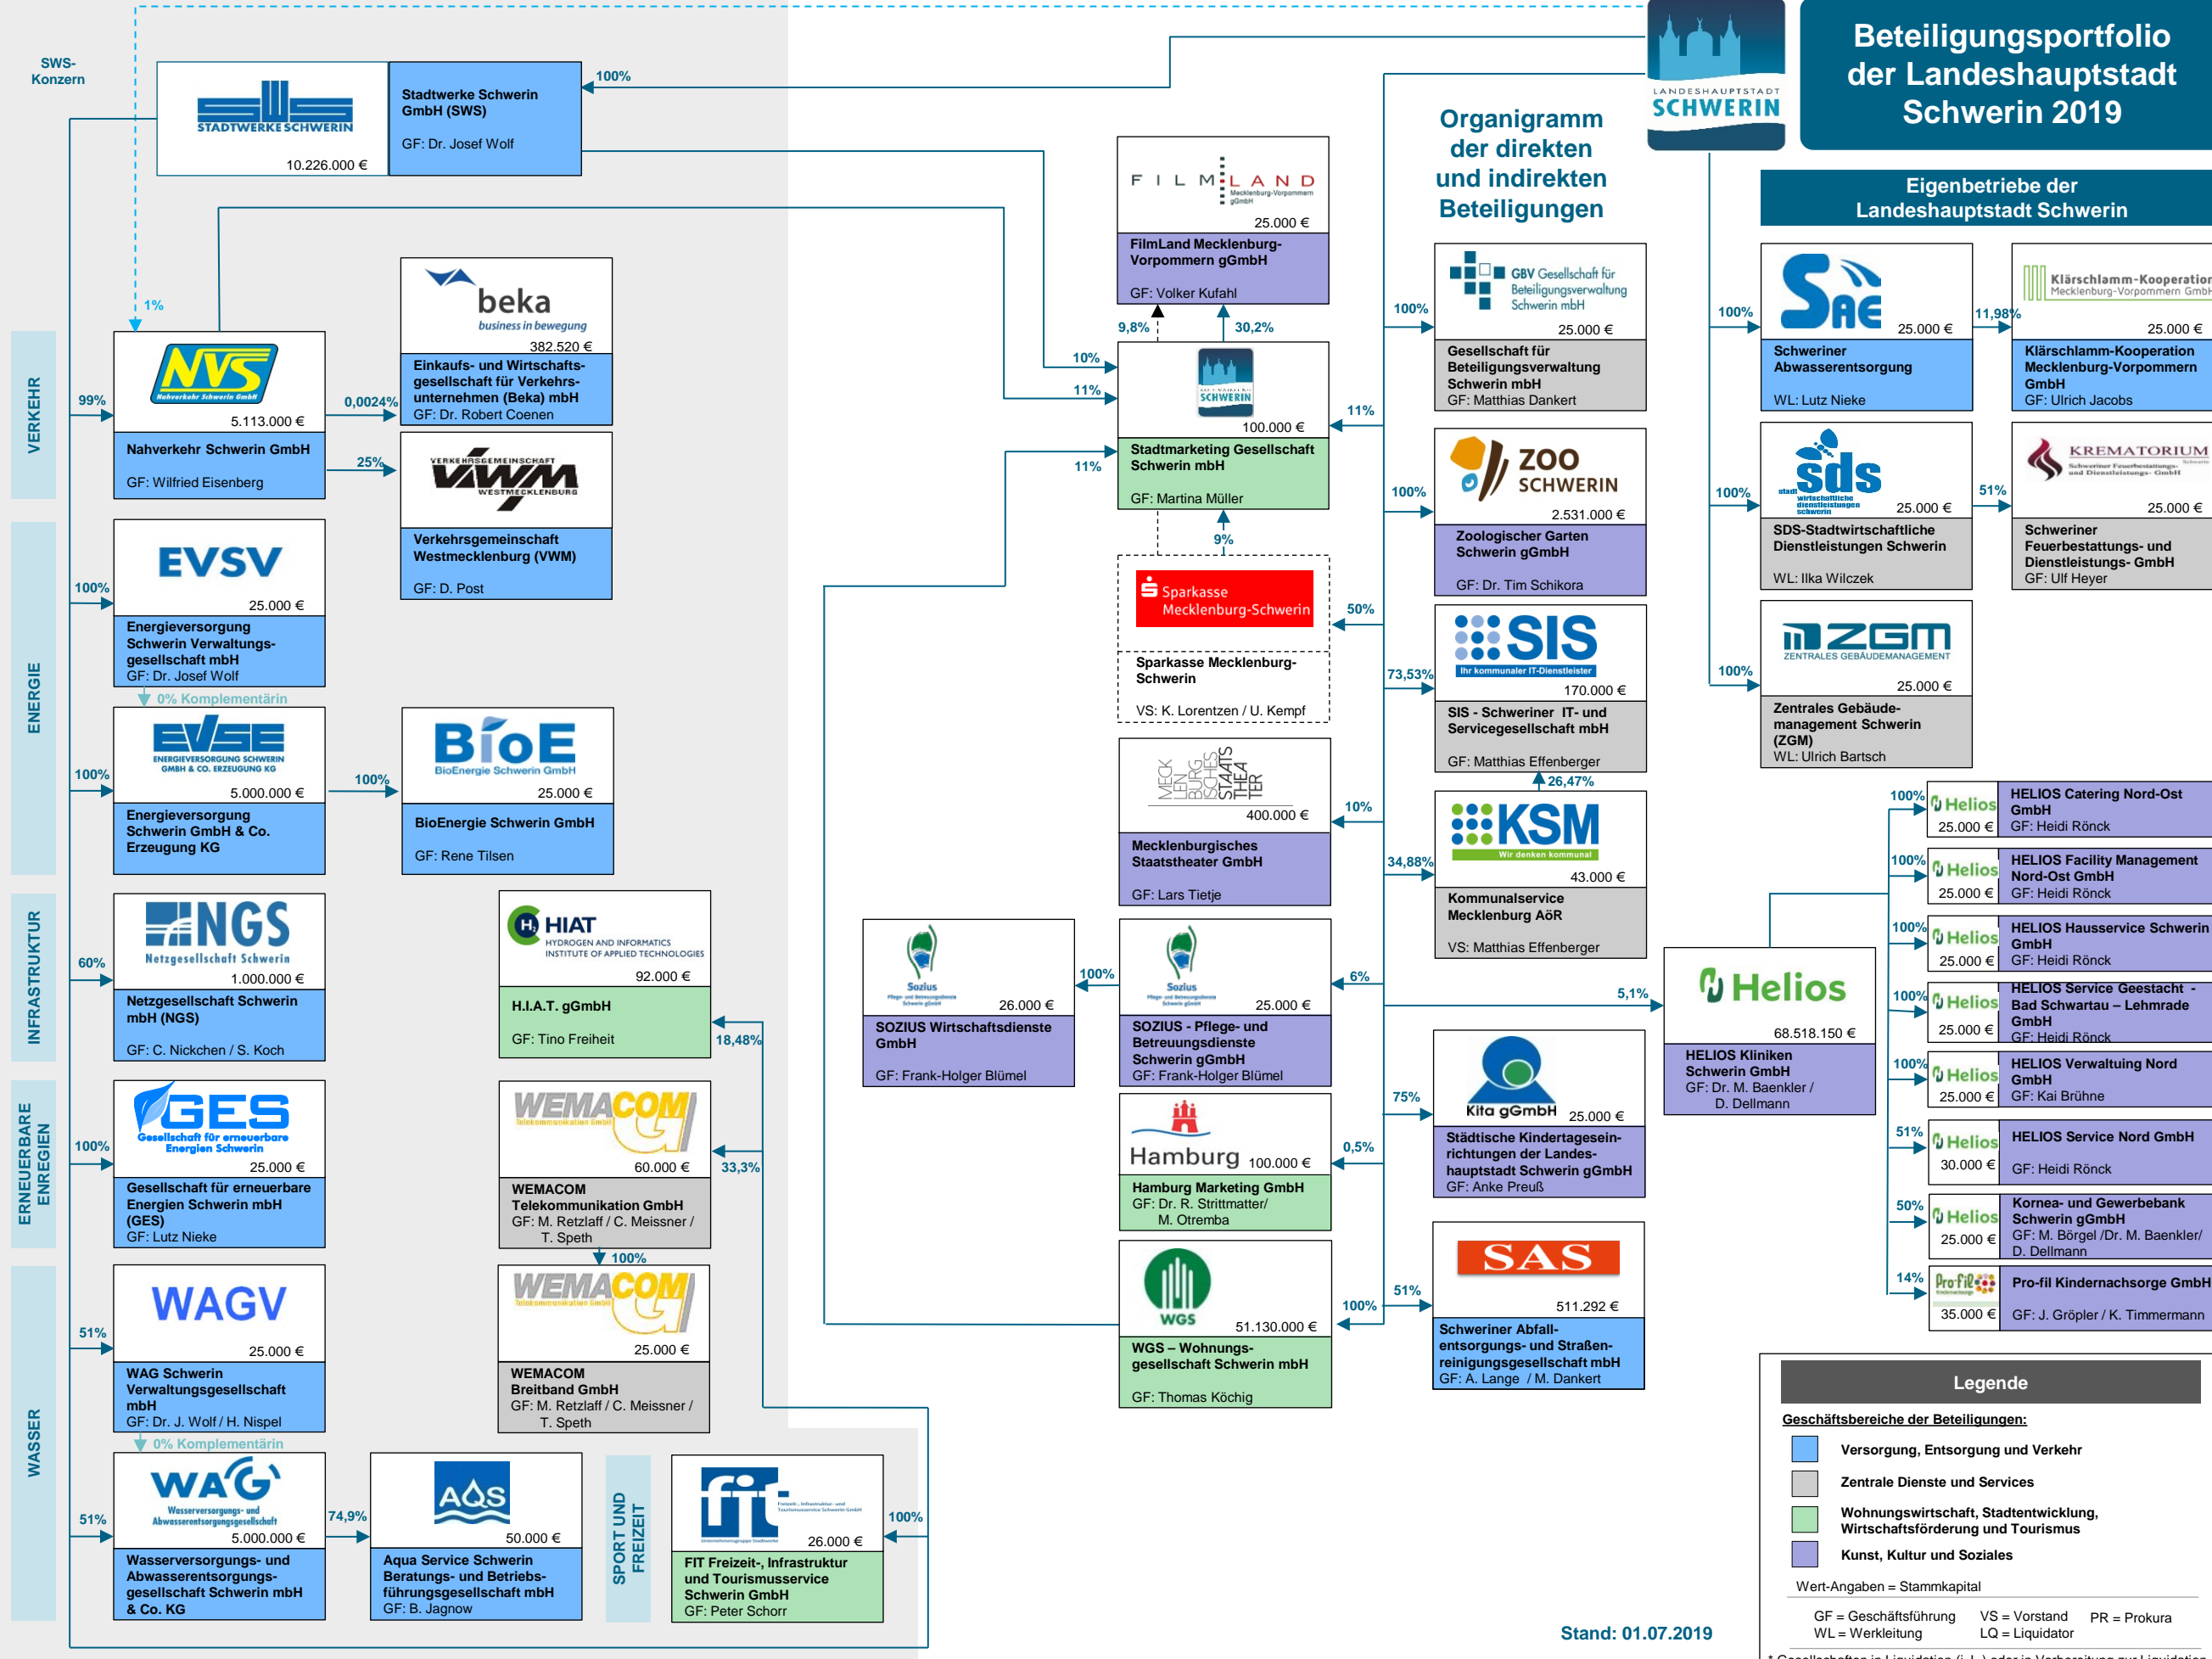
Beteiligungsportfolio der Landeshauptstadt Schwerin 2019

LANDESHAUPTSTADT SCHWERIN

Organigramm der direkten und indirekten Beteiligungen

SWS-Konzern

STADTWERKE SCHWERIN
10.226.000 €
Stadtwerke Schwerin GmbH (SWS)
GF: Dr. Josef Wolf
100%

1%

VERKEHR

99%
NVS Nahverkehr Schwerin GmbH
5.113.000 €
Nahverkehr Schwerin GmbH
GF: Wilfried Eisenberg

0,0024%
beka business in bewegung
382.520 €
Einkaufs- und Wirtschaftsgesellschaft für Verkehrsunternehmen (Beka) mbH
GF: Dr. Robert Coenen

25%
VERKEHRSGEMEINSCHAFT VWM WESTMECKLENBURG
Verkehrsgemeinschaft Westmecklenburg (VWM)
GF: D. Post

ENERGIE

100%
EVSV
25.000 €
Energieversorgung Schwerin Verwaltungsgesellschaft mbH
GF: Dr. Josef Wolf

0% Komplementärin

100%
EVSE ENERGIEVERSORGUNG SCHWERIN GMBH & CO. ERZEUGUNG KG
5.000.000 €
Energieversorgung Schwerin GmbH & Co. Erzeugung KG

100%
BioE BioEnergie Schwerin GmbH
25.000 €
BioEnergie Schwerin GmbH
GF: Rene Tilsen

INFRASTRUKTUR

60%
NGS Netzgesellschaft Schwerin
1.000.000 €
Netzgesellschaft Schwerin mbH (NGS)
GF: C. Nickchen / S. Koch

HIAT HYDROGEN AND INFORMATICS INSTITUTE OF APPLIED TECHNOLOGIES
92.000 €
H.I.A.T. gGmbH
GF: Tino Freiheit
18,48%

ERNEUERBARE ENERGIEN

100%
GES Gesellschaft für erneuerbare Energien Schwerin
25.000 €
Gesellschaft für erneuerbare Energien Schwerin mbH (GES)
GF: Lutz Nieke

WEMACOM Telekommunikation GmbH
60.000 €
WEMACOM Telekommunikation GmbH
GF: M. Retzlaff / C. Meissner / T. Speth
33,3%

100%
WEMACOM Telekommunikation GmbH
25.000 €
WEMACOM Breitband GmbH
GF: M. Retzlaff / C. Meissner / T. Speth

WASSER

51%
WAGV
25.000 €
WAG Schwerin Verwaltungsgesellschaft mbH
GF: Dr. J. Wolf / H. Nispel

0% Komplementärin

51%
WAG Wasserversorgungs- und Abwasserentsorgungsgesellschaft
5.000.000 €
Wasserversorgungs- und Abwasserentsorgungsgesellschaft Schwerin mbH & Co. KG

74,9%
AQS
50.000 €
Aqua Service Schwerin Beratungs- und Betriebsführungsgesellschaft mbH
GF: B. Jagnow

SPORT UND FREIZEIT

100%
fit Freizeit-, Infrastruktur- und Tourismusservice Schwerin GmbH
26.000 €
FIT Freizeit-, Infrastruktur und Tourismusservice Schwerin GmbH
GF: Peter Schorr

FILMLAND Mecklenburg-Vorpommern gGmbH
25.000 €
FilmLand Mecklenburg-Vorpommern gGmbH
GF: Volker Kufahl

9,8%
30,2%
10%
11%
11%

SCHWERIN
100.000 €
Stadtmarketing Gesellschaft Schwerin mbH
GF: Martina Müller
11%

9%
Sparkasse Mecklenburg-Schwerin
Sparkasse Mecklenburg-Schwerin
VS: K. Lorentzen / U. Kempf
50%

MECKLENBURGISCHES STAATSTHEATER
400.000 €
Mecklenburgisches Staatstheater GmbH
GF: Lars Tietje
10%

Sozius
26.000 €
SOZIUS Wirtschaftsdienste GmbH
GF: Frank-Holger Blümel
100%

Sozius
25.000 €
SOZIUS - Pflege- und Betreuungsdienste Schwerin gGmbH
GF: Frank-Holger Blümel
6%

Hamburg
100.000 €
Hamburg Marketing GmbH
GF: Dr. R. Strittmatter/ M. Otremba
0,5%

WGS
51.130.000 €
WGS – Wohnungsgesellschaft Schwerin mbH
GF: Thomas Köchig
100%

100%
GBV Gesellschaft für Beteiligungsverwaltung Schwerin mbH
25.000 €
Gesellschaft für Beteiligungsverwaltung Schwerin mbH
GF: Matthias Dankert

100%
ZOO SCHWERIN
2.531.000 €
Zoologischer Garten Schwerin gGmbH
GF: Dr. Tim Schikora

73,53%
SIS Ihr kommunaler IT-Dienstleister
170.000 €
SIS - Schweriner IT- und Servicegesellschaft mbH
GF: Matthias Effenberger

26,47%
34,88%
KSM Wir denken kommunal
43.000 €
Kommunalservice Mecklenburg AöR
VS: Matthias Effenberger

5,1%

75%
Kita gGmbH
25.000 €
Städtische Kindertageseinrichtungen der Landeshauptstadt Schwerin gGmbH
GF: Anke Preuß

51%
SAS
511.292 €
Schweriner Abfallentsorgungs- und Straßenreinigungsgesellschaft mbH
GF: A. Lange / M. Dankert

Eigenbetriebe der Landeshauptstadt Schwerin

100%
SAE
25.000 €
Schweriner Abwasserentsorgung
WL: Lutz Nieke

11,98%
Klärschlamm-Kooperation Mecklenburg-Vorpommern GmbH
25.000 €
Klärschlamm-Kooperation Mecklenburg-Vorpommern GmbH
GF: Ulrich Jacobs

100%
sds stadtwirtschaftliche dienstleistungen schwerin
25.000 €
SDS-Stadtwirtschaftliche Dienstleistungen Schwerin
WL: Ilka Wilczek

51%
KREMATORIUM Schweriner Feuerbestattungs- und Dienstleistungs- GmbH
25.000 €
Schweriner Feuerbestattungs- und Dienstleistungs- GmbH
GF: Ulf Heyer

100%
ZGM ZENTRALES GEBÄUDEMANAGEMENT
25.000 €
Zentrales Gebäudemanagement Schwerin (ZGM)
WL: Ulrich Bartsch

Helios
68.518.150 €
HELIOS Kliniken Schwerin GmbH
GF: Dr. M. Baenkler / D. Dellmann

100%
Helios 25.000 €
HELIOS Catering Nord-Ost GmbH
GF: Heidi Rönck

100%
Helios 25.000 €
HELIOS Facility Management Nord-Ost GmbH
GF: Heidi Rönck

100%
Helios 25.000 €
HELIOS Hausservice Schwerin GmbH
GF: Heidi Rönck

100%
Helios 25.000 €
HELIOS Service Geestacht - Bad Schwartau – Lehmrade GmbH
GF: Heidi Rönck

100%
Helios 25.000 €
HELIOS Verwaltung Nord GmbH
GF: Kai Brühne

51%
Helios 30.000 €
HELIOS Service Nord GmbH
GF: Heidi Rönck

50%
Helios 25.000 €
Kornea- und Gewerbebank Schwerin gGmbH
GF: M. Börgel /Dr. M. Baenkler/ D. Dellmann

14%
Pro-fil 35.000 €
Pro-fil Kindernachsorge GmbH
GF: J. Gröpler / K. Timmermann

Legende
Geschäftsbereiche der Beteiligungen:
Versorgung, Entsorgung und Verkehr
Zentrale Dienste und Services
Wohnungswirtschaft, Stadtentwicklung, Wirtschaftsförderung und Tourismus
Kunst, Kultur und Soziales
Wert-Angaben = Stammkapital
GF = Geschäftsführung VS = Vorstand PR = Prokura
WL = Werkleitung LQ = Liquidator

Stand: 01.07.2019